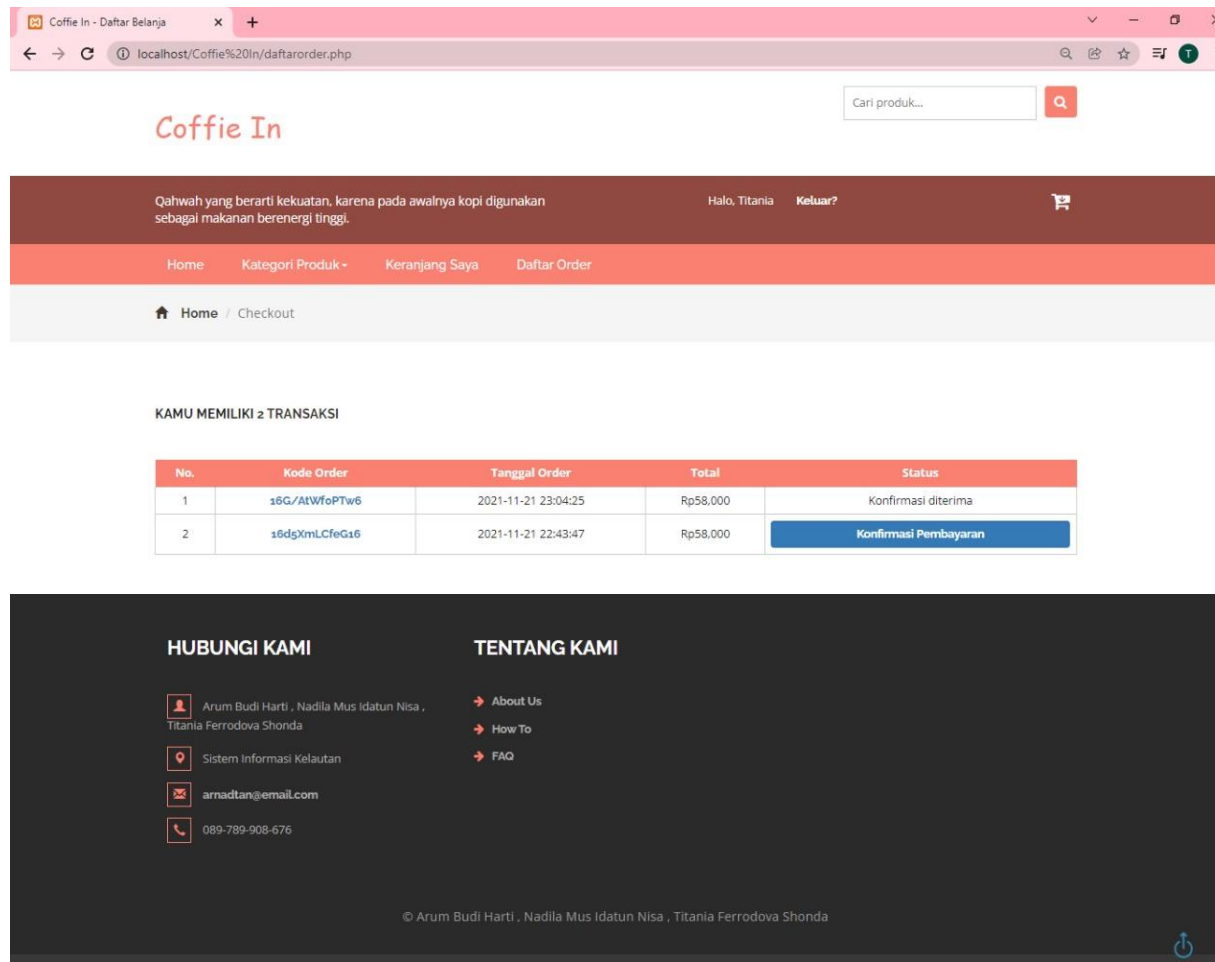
Coffie In - Daftar Belanja

localhost/Coffie%20In/daftarorder.php

T

Cari produk...

Coffie In

Qahwah yang berarti kekuatan, karena pada awalnya kopi digunakan sebagai makanan berenergi tinggi.

Halo, Titania Keluar?

Home Kategori Produk Keranjang Saya Daftar Order

Home / Checkout

KAMU MEMILIKI 2 TRANSAKSI

| No. | Kode Order | Tanggal Order | Total | Status |
|---|---|---|---|---|
| 1 | 16G/AtWfoPTw6 | 2021-11-21 23:04:25 | Rp58,000 | Konfirmasi diterima |
| 2 | 16d5XmLCfeG16 | 2021-11-21 22:43:47 | Rp58,000 | Konfirmasi Pembayaran |

HUBUNGI KAMI

Arum Budi Harti , Nadila Mus Idatun Nisa , Titania Ferrodova Shonda

Sistem Informasi Kelautan

arnadtan@email.com

089-789-908-676

TENTANG KAMI

About Us

How To

FAQ

© Arum Budi Harti , Nadila Mus Idatun Nisa , Titania Ferrodova Shonda